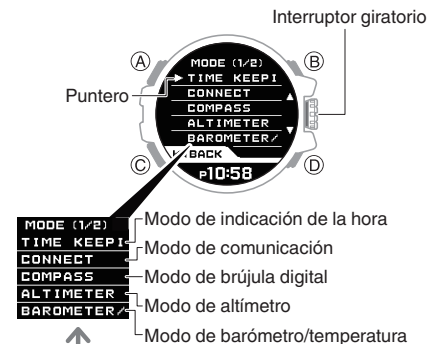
Interruptor giratorio

Ⓐ Ⓑ Ⓒ Ⓓ

Puntero

MODE (1/2)
TIME KEEPI
CONNECT
COMPASS
ALTIMETER
BAROMETER/
BACK
P10:58

MODE (1/2)
TIME KEEPI
CONNECT
COMPASS
ALTIMETER
BAROMETER/

Modo de indicación de la hora
Modo de comunicación
Modo de brújula digital
Modo de altímetro
Modo de barómetro/temperatura